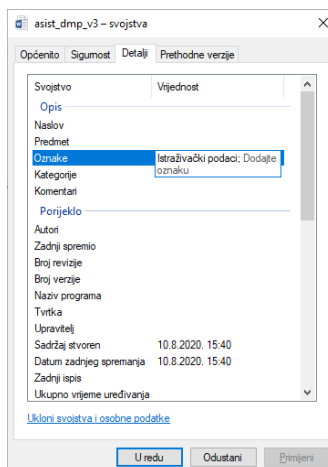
asist_dmp_v3 – svojstva

Općenito | Sigurnost | Detalji | Prethodne verzije

| Svojstvo | Vrijednost |
|---|---|
| Opis | |
| Naslov | |
| Predmet | |
| Oznake | Istraživački podaci; Dodajte oznaku |
| Kategorije | |
| Komentari | |
| Porijeklo | |
| Autori | |
| Zadnji spremio | |
| Broj revizije | |
| Broj verzije | |
| Naziv programa | |
| Tvrtka | |
| Upravitelj | |
| Sadržaj stvoren | 10.8.2020. 15:40 |
| Datum zadnjeg spremanja | 10.8.2020. 15:40 |
| Zadnji ispis | |
| Ukupno vrijeme uređivanja | |

Ukloni svojstva i osobne podatke

U redu | Odustani | Primijeni